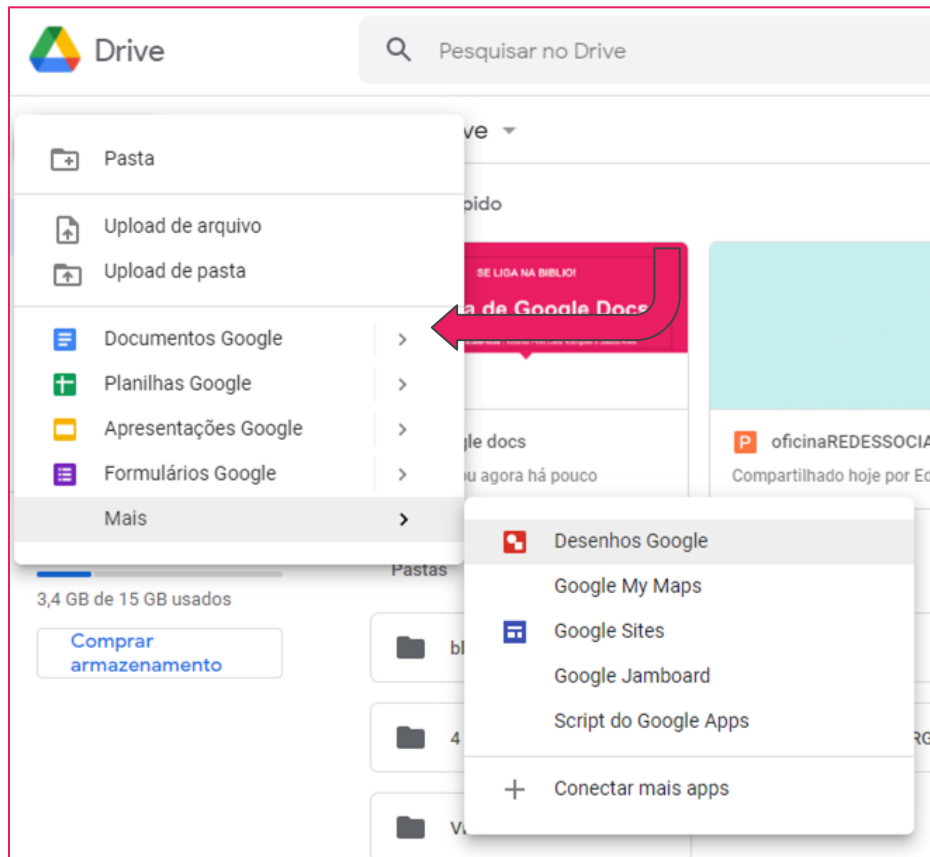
Drive

Pesquisar no Drive

Pasta

Upload de arquivo

Upload de pasta

Documentos Google

Planilhas Google

Apresentações Google

Formulários Google

Mais

ve

pido

SE LIGA NA BIBLIO!

a de Google Docs

gle docs

ou agora há pouco

oficinaREDESSOCIA

Compartilhado hoje por Ed

Desenhos Google

Google My Maps

Google Sites

Google Jamboard

Script do Google Apps

Conectar mais apps

Pastas

3,4 GB de 15 GB usados

Comprar armazenamento

bl

4

Vi

RG